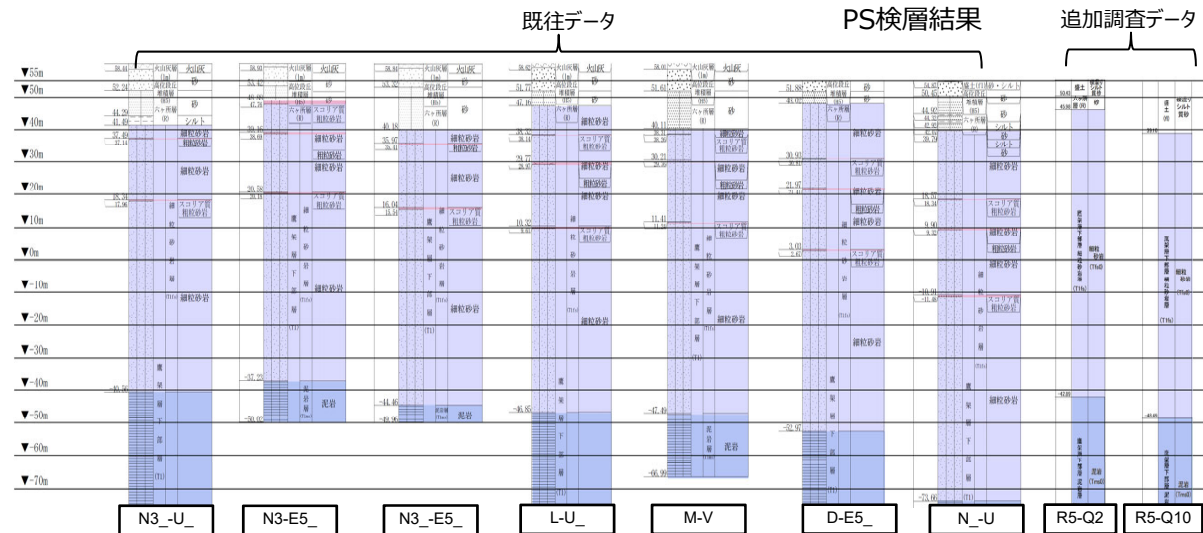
既往データ

PS検層結果

追加調査データ

▼55m
▼50m
▼40m
▼30m
▼20m
▼10m
▼0m
▼-10m
▼-20m
▼-30m
▼-40m
▼-50m
▼-60m
▼-70m

火山灰
砂
シルト
細粒砂岩
スコリア質粗粒砂岩
細粒砂岩
泥岩

火山灰
砂
細粒砂岩
粗粒砂岩
スコリア質粗粒砂岩
細粒砂岩
泥岩

火山灰
砂
細粒砂岩
スコリア質粗粒砂岩
細粒砂岩
泥岩

火山灰
砂
細粒砂岩
スコリア質粗粒砂岩
粗粒砂岩
スコリア質粗粒砂岩
細粒砂岩

火山灰
砂
細粒砂岩
スコリア質粗粒砂岩
細粒砂岩
泥岩

砂
細粒砂岩
スコリア質粗粒砂岩
細粒砂岩

砂
シルト
砂
シルト
砂
細粒砂岩
スコリア質粗粒砂岩
細粒砂岩
粗粒砂岩
細粒砂岩

上総層群
下部層
(T1)

N3_-U_
N3-E5_
N3_-E5_
L-U_
M-V
D-E5_
N_-U
R5-Q2
R5-Q10